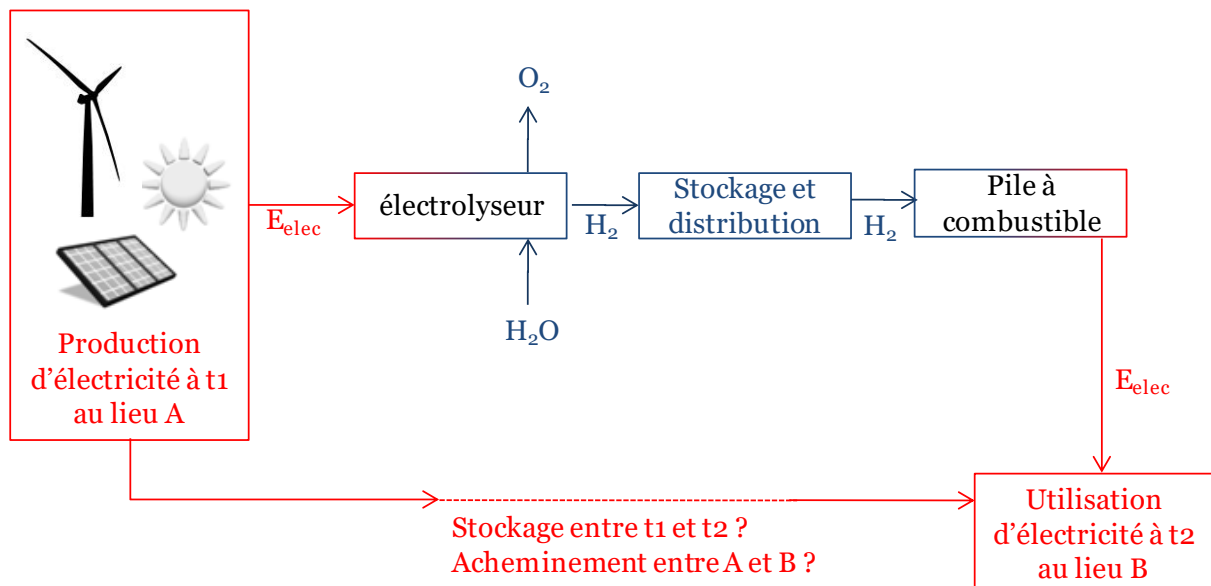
Production d’électricité à t1 au lieu A

$E_{elec}$

électrolyseur

$O_2$

$H_2O$

$H_2$

Stockage et distribution

$H_2$

Pile à combustible

$E_{elec}$

Utilisation d’électricité à t2 au lieu B

Stockage entre t1 et t2 ?
Acheminement entre A et B ?